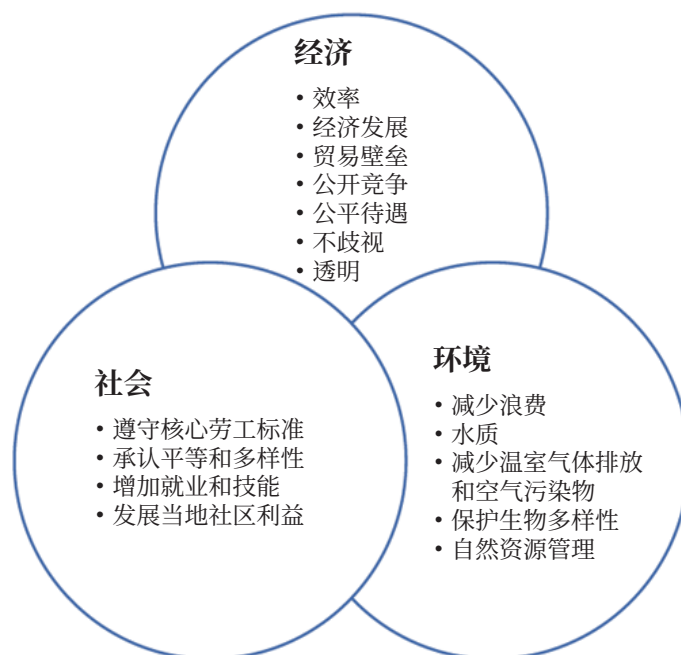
经济

• 效率
• 经济发展
• 贸易壁垒
• 公开竞争
• 公平待遇
• 不歧视
• 透明

社会

• 遵守核心劳工标准
• 承认平等和多样性
• 增加就业和技能
• 发展当地社区利益

环境

• 减少浪费
• 水质
• 减少温室气体排放和空气污染物
• 保护生物多样性
• 自然资源管理